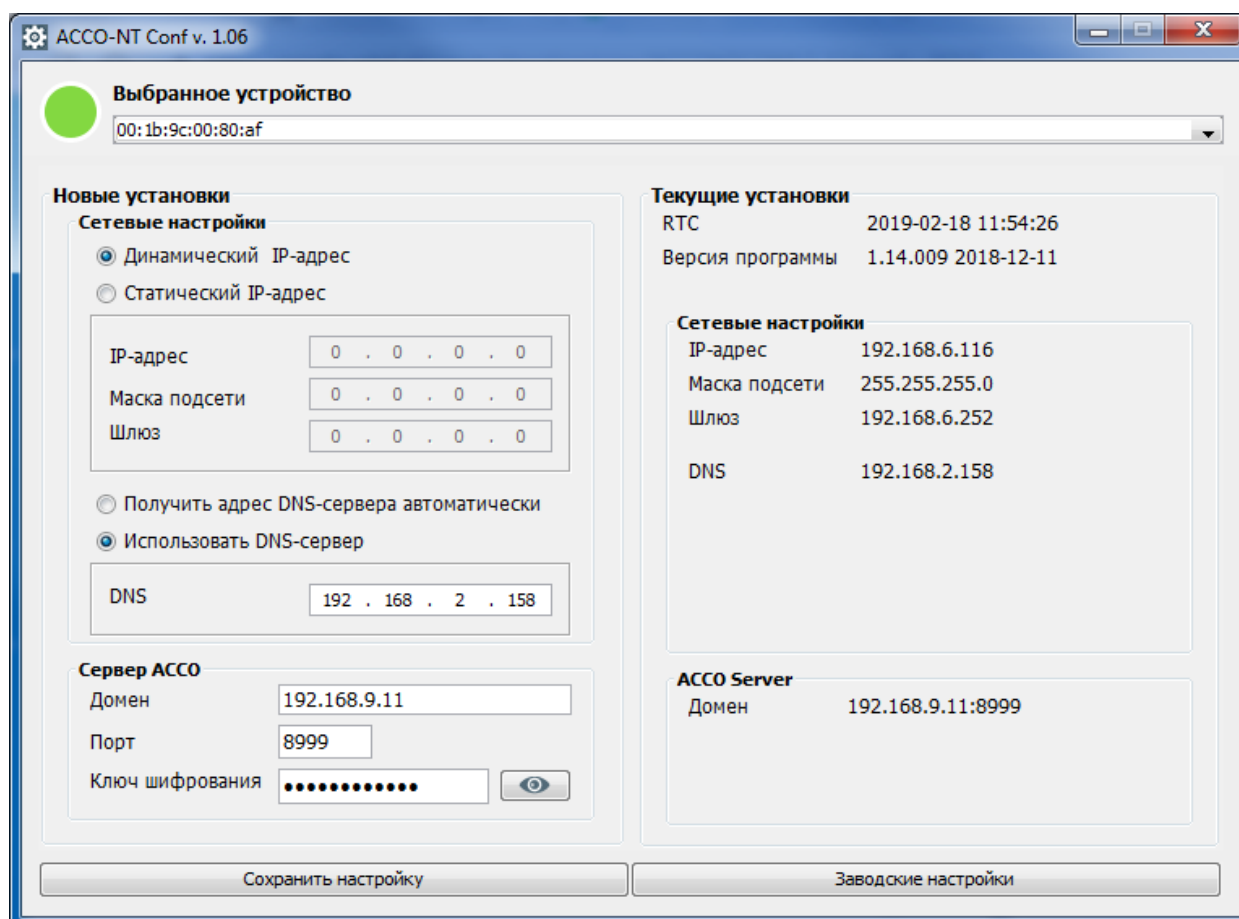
ACCO-NT Conf v. 1.06

Выбранное устройство

00:1b:9c:00:80:af

Новые установки

Сетевые настройки

Динамический IP-адрес

Статический IP-адрес

IP-адрес 0 . 0 . 0 . 0

Маска подсети 0 . 0 . 0 . 0

Шлюз 0 . 0 . 0 . 0

Получить адрес DNS-сервера автоматически

Использовать DNS-сервер

DNS 192 . 168 . 2 . 158

Сервер ACCO

Домен 192.168.9.11

Порт 8999

Ключ шифрования ••••••••••••

Текущие установки

RTC 2019-02-18 11:54:26

Версия программы 1.14.009 2018-12-11

Сетевые настройки

IP-адрес 192.168.6.116

Маска подсети 255.255.255.0

Шлюз 192.168.6.252

DNS 192.168.2.158

ACCO Server

Домен 192.168.9.11:8999

Сохранить настройку

Заводские настройки